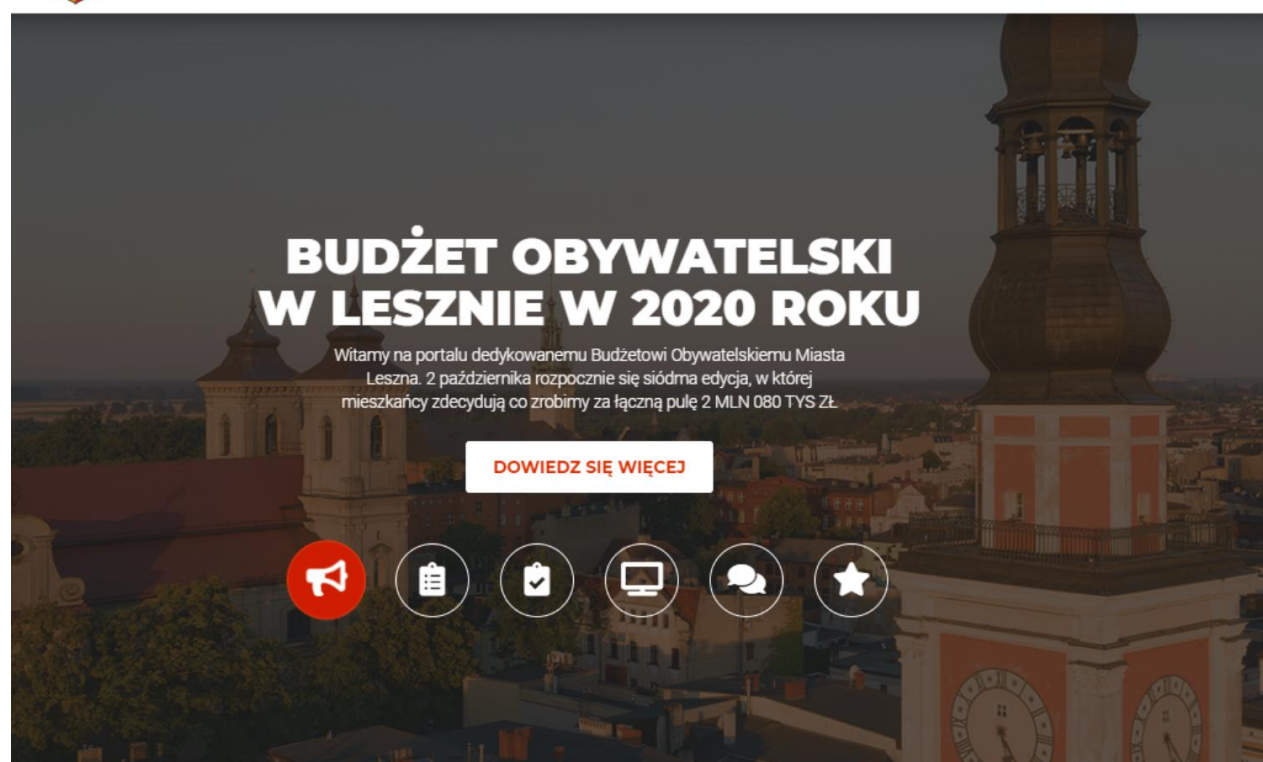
BUDŻET OBYWATELSKI W LESZNIE W 2020 ROKU

Witamy na portalu dedykowanemu Budżetowi Obywatelskiemu Miasta Leszna. 2 października rozpocznie się siódma edycja, w której mieszkańcy zdecydują co zrobimy za łączną pulę 2 MLN 080 TYS ZŁ.

DOWIEDZ SIĘ WIĘCEJ